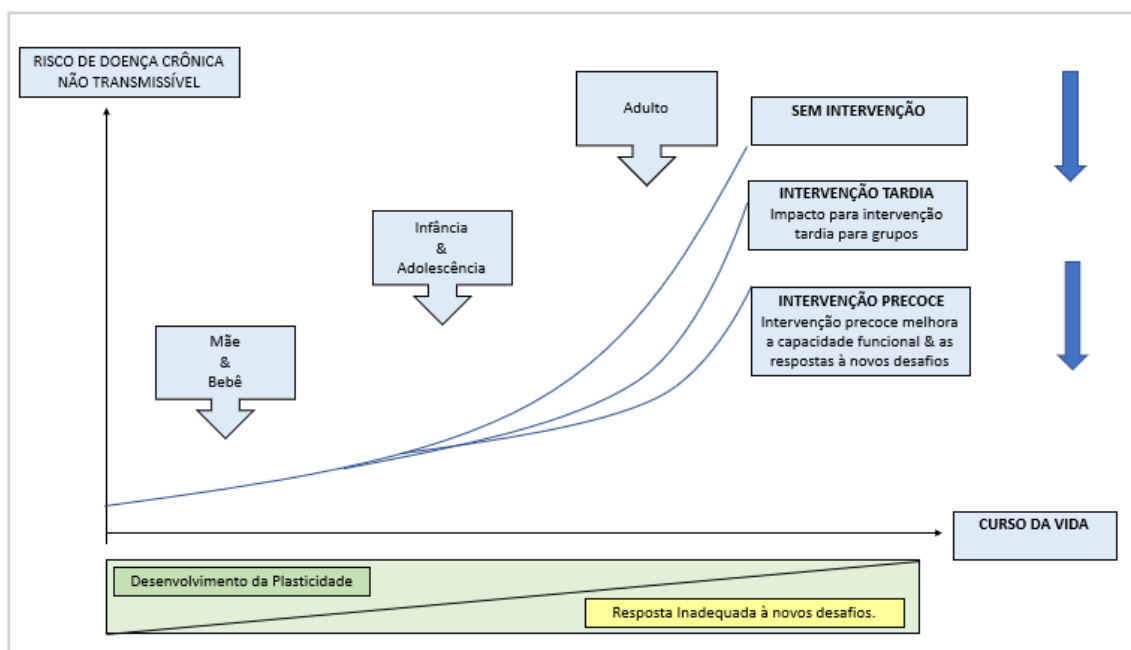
RISCO DE DOENÇA CRÔNICA NÃO TRANSMISSÍVEL

Adulto

SEM INTERVENÇÃO

INTERVENÇÃO TARDIA
Impacto para intervenção tardia para grupos

Infância
&
Adolescência

INTERVENÇÃO PRECOCE
Intervenção precoce melhora a capacidade funcional & as respostas à novos desafios

Mãe
&
Bebê

CURSO DA VIDA

Desenvolvimento da Plasticidade

Resposta Inadequada à novos desafios.